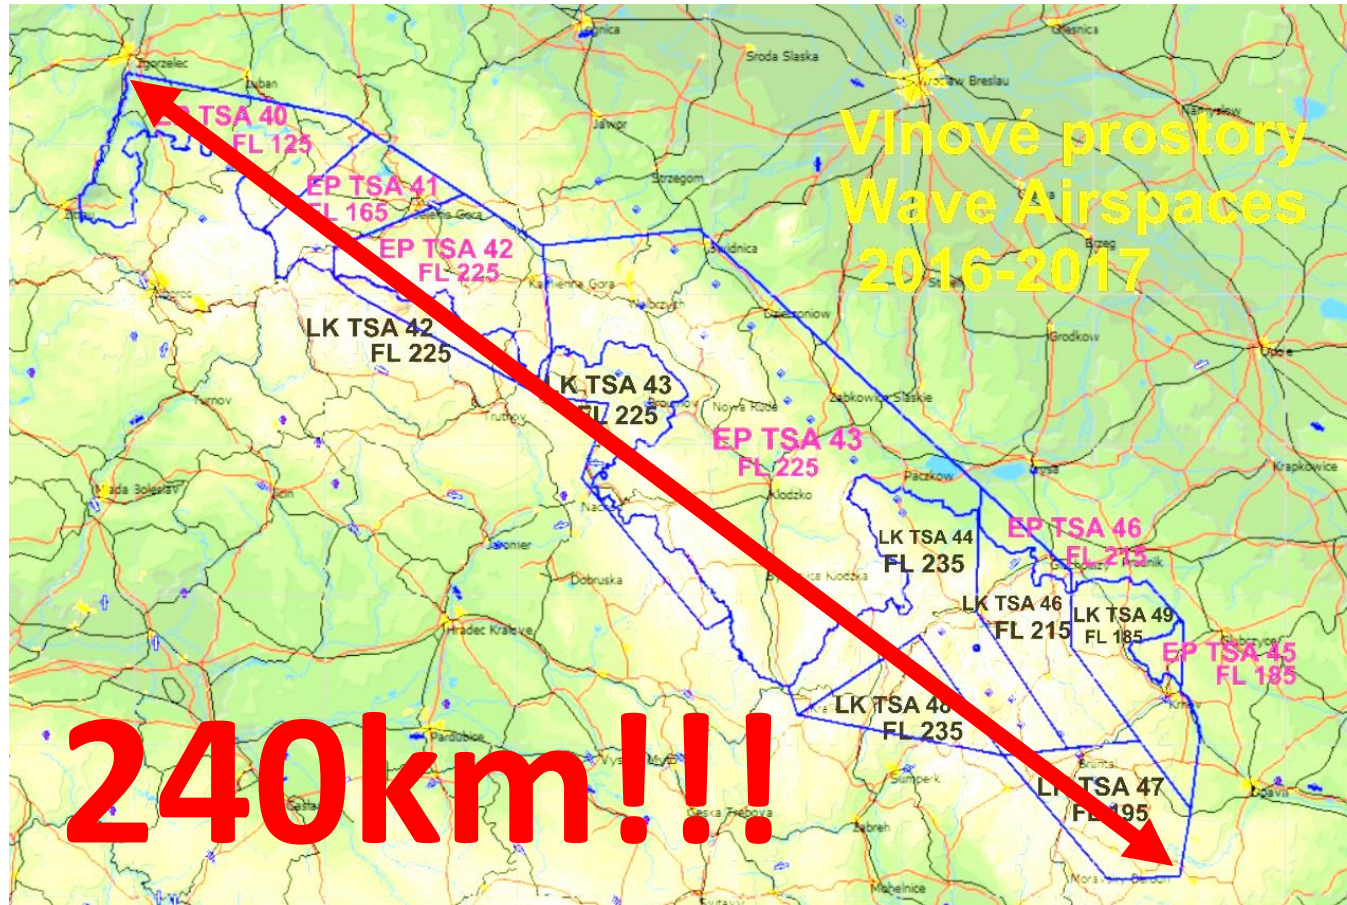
Vlnové prostory
Wave Airspaces
2016-2017

EP TSA 40
FL 125

EP TSA 41
FL 165

EP TSA 42
FL 225

LK TSA 42
FL 225

LK TSA 43
FL 225

EP TSA 43
FL 225

LK TSA 44
FL 235

EP TSA 46
FL 215

LK TSA 46
FL 215

LK TSA 49
FL 185

EP TSA 45
FL 185

LK TSA 48
FL 235

LK TSA 47
FL 195

240km!!!

Zgorzelec
Luban
Jawor
Sroda Slaska
Wroclaw Breslau
Strzegom
Jelenia Gora
Kamienna Gora
Walbrzych
Swidnica
Dzierzoniow
Brzeg
Grodkow
Opole
Zabkowice Slaskie
Nowa Ruda
Trutnov
Turnov
Mlada Boleslav
Jicin
Nachod
Klodzko
Paczkow
Nysa
Krapkowice
Jaromer
Dobruska
Hradec Kralove
Pardubice
Glucholazy
Prudnik
Glubczyce
Krnov
Bruntal
Sumperk
Ceska Trebova
Zabreh
Mohelnice
Opava
Cáslav
Vysoke Myto
Lądek Zdrój
Zittau
Legnica
Olesnica
Namyslow